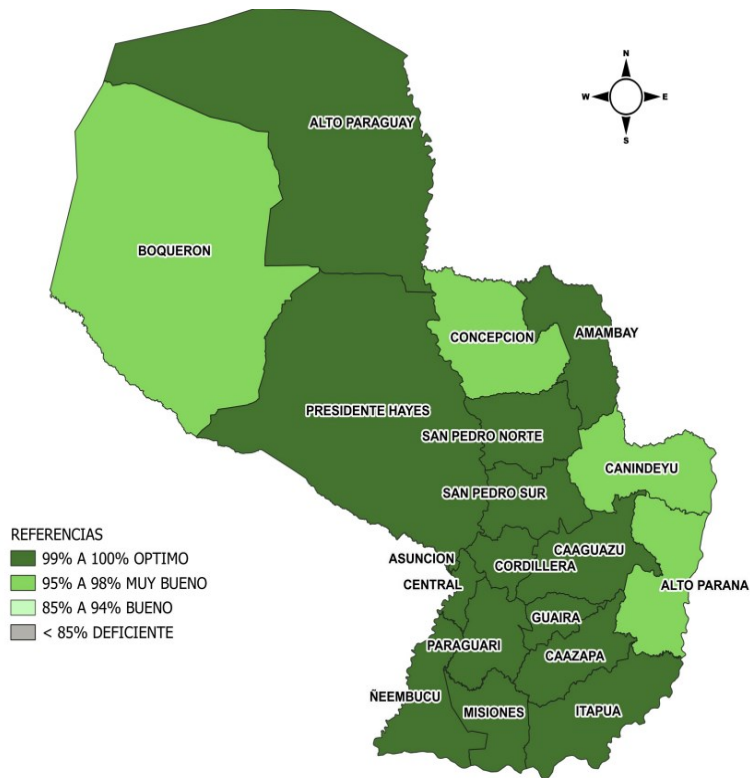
N
W
E
S

ALTO PARAGUAY

BOQUERON

CONCEPCION

AMAMBAY

PRESIDENTE HAYES

SAN PEDRO NORTE

CANINDEYU

SAN PEDRO SUR

REFERENCIAS
99% A 100% OPTIMO
95% A 98% MUY BUENO
85% A 94% BUENO
< 85% DEFICIENTE

ASUNCION
CAAGUAZU
CORDILLERA
CENTRAL
ALTO PARANA
GUAIRA
PARAGUARI
CAAZAPA
ÑEEMBUCU
MISIONES
ITAPUA